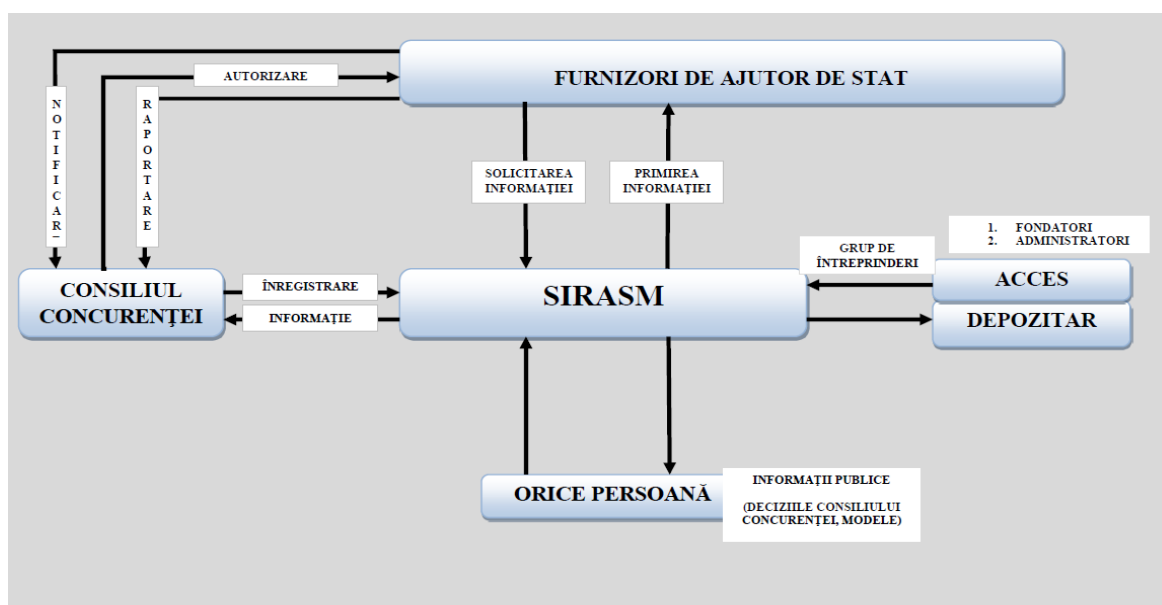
FURNIZORI DE AJUTOR DE STAT

AUTORIZARE

NOTIFICARE

RAPORTARE

SOLICITAREA INFORMAȚIEI

PRIMIREA INFORMAȚIEI

1. FONDATORI
2. ADMINISTRATORI

GRUP DE ÎNTREPRINDERI

CONSILIUL CONCURENȚEI

ÎNREGISTRARE

INFORMAȚIE

SIRASM

ACCES

DEPOZITAR

ORICE PERSOANĂ

INFORMAȚII PUBLICE

(DECIZIILE CONSILIULUI CONCURENȚEI, MODELE)